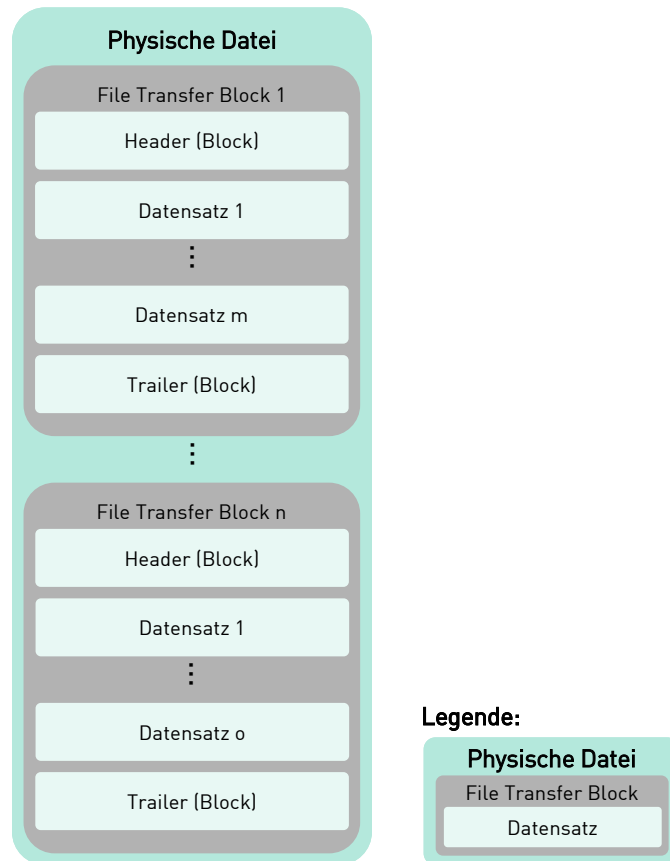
Physische Datei

File Transfer Block 1

Header (Block)

Datensatz 1

⋮

Datensatz m

Trailer (Block)

⋮

File Transfer Block n

Header (Block)

Datensatz 1

⋮

Datensatz o

Trailer (Block)

Legende:

Physische Datei

File Transfer Block

Datensatz